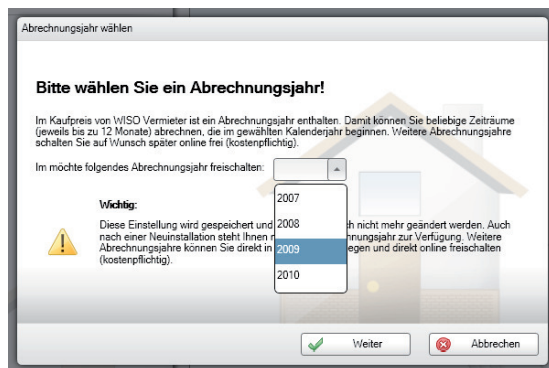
Abrechnungsjahr wählen

Bitte wählen Sie ein Abrechnungsjahr!

Im Kaufpreis von WISO Vermieter ist ein Abrechnungsjahr enthalten. Damit können Sie beliebige Zeiträume (jeweils bis zu 12 Monate) abrechnen, die im gewählten Kalenderjahr beginnen. Weitere Abrechnungsjahre schalten Sie auf Wunsch später online frei (kostenpflichtig).

Im möchte folgendes Abrechnungsjahr freischalten:

2007
2008
2009
2010

Wichtig:

Diese Einstellung wird gespeichert und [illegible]h nicht mehr geändert werden. Auch nach einer Neuinstallation steht Ihnen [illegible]nungsjahr zur Verfügung. Weitere Abrechnungsjahre können Sie direkt in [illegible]legen und direkt online freischalten (kostenpflichtig).

Weiter

Abbrechen